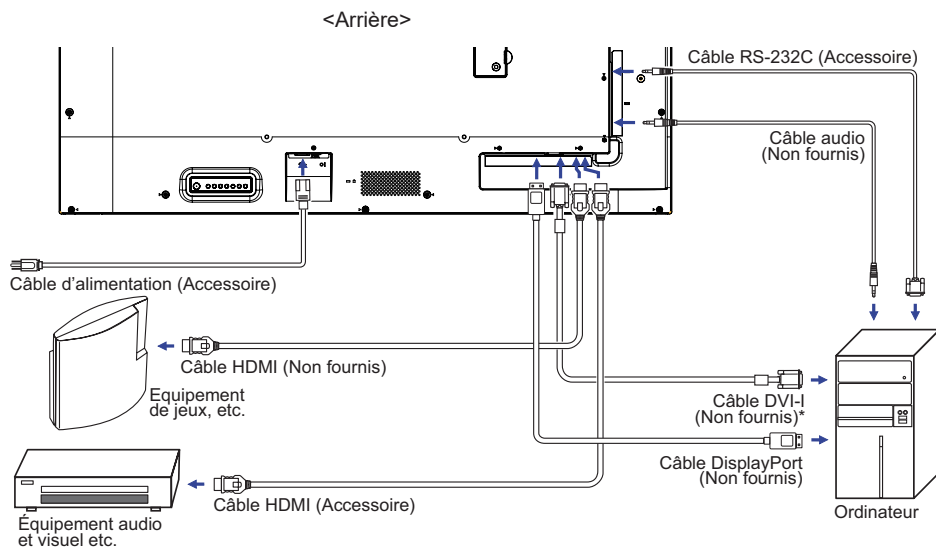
<Arrière>

Câble RS-232C (Accessoire)

Câble audio (Non fournis)

Câble d'alimentation (Accessoire)

Câble HDMI (Non fournis)

Equipement de jeux, etc.

Câble DVI-I (Non fournis)*

Câble DisplayPort (Non fournis)

Câble HDMI (Accessoire)

Équipement audio et visuel etc.

Ordinateur